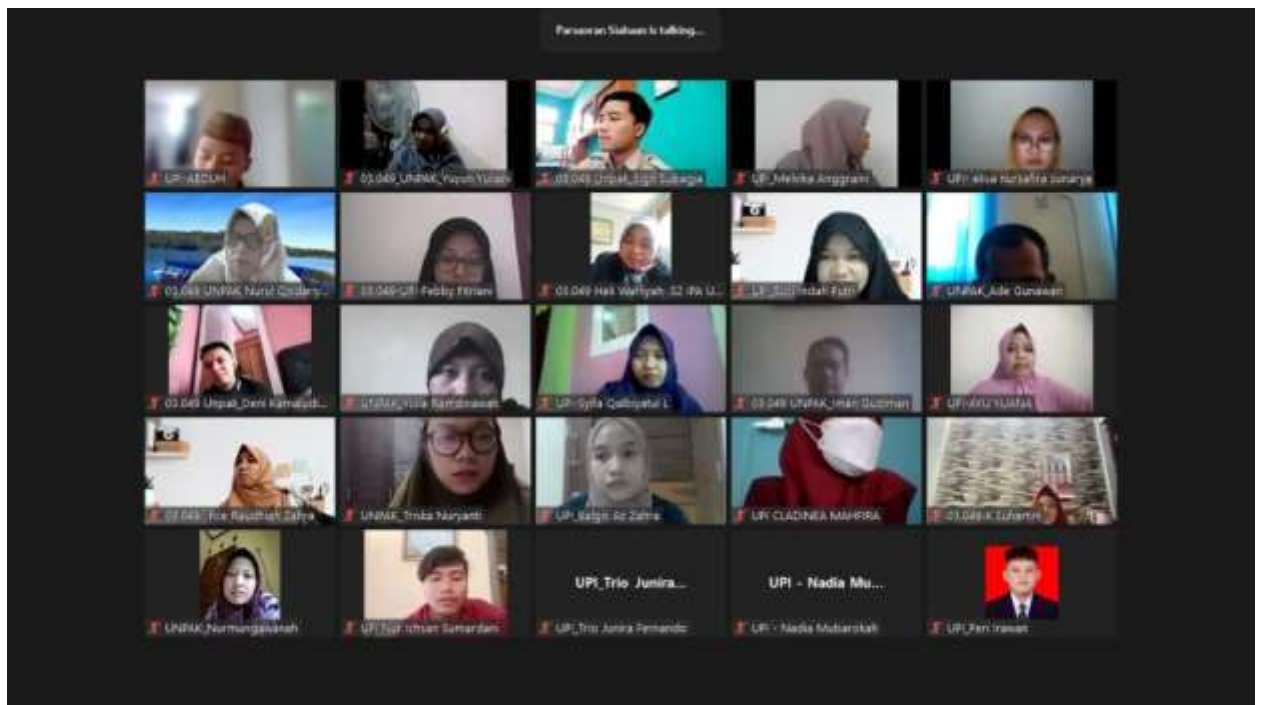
Parsaoran Siahaan is talking...

UPI-AEDUH
03.049_UNPAK_Yuyun Yulian
03.049_Unpak_Eigit Subagja
UPI_Melvika Anggraini
UPI-elva nurkafira sunarya

03.049 UNPAK Nurul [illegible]
03.049-UPI-Febby Fitriani
03.049 Hali Waffiyah, S2 IPA U...
UPI_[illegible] Indah Putri
UNPAK_Ade Gunawan

03.049 Unpak_Deni Kamaludi...
UNPAK_Yulia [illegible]
UPI-Sylfa Qalbiyatul L
03.049 UNPAK_Iman Sudiman
UPI-AYU YULIANI

03.049_Ine Raudhah Zahra
UNPAK_Trisha Nuryanti
UPI_Balqis Az Zahra
UPI CLADINEA MAHRRA
03.049-K Suhanna

UNPAK_Nurmungasanah
UPI Nur Ichsan Sumardani
UPI_Trio Junira...
UPI_Trio Junira Fernando
UPI - Nadia Mu...
UPI - Nadia Mubarokah
UPI_Feri Irawan